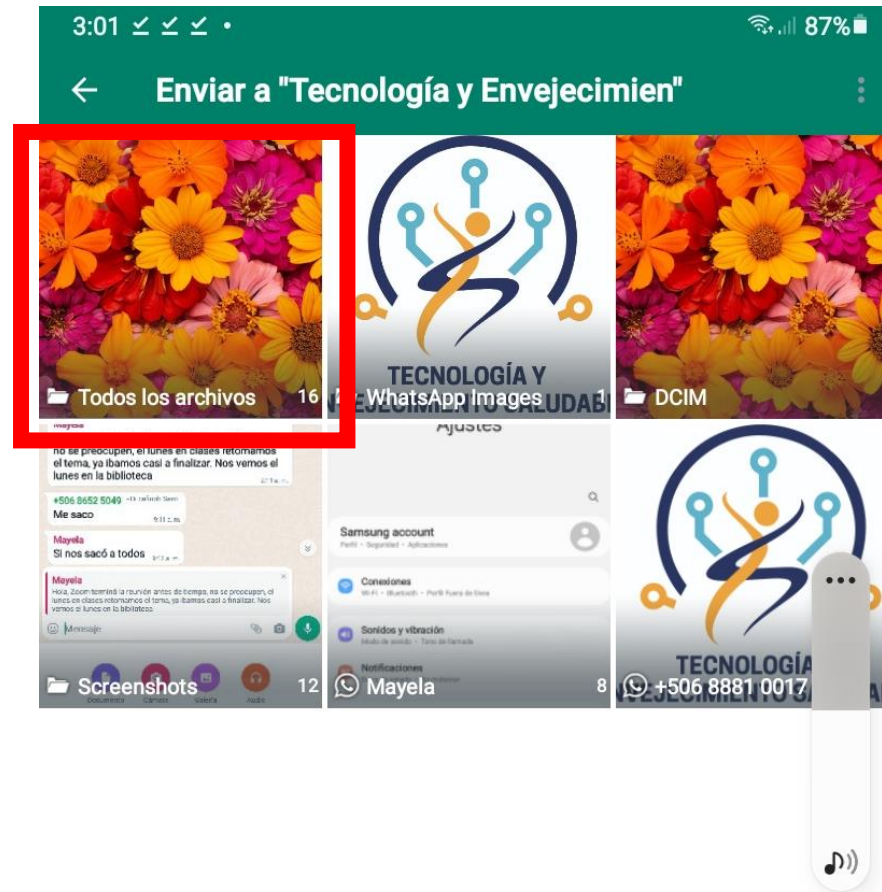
3:01 87%

Enviar a "Tecnología y Envejecimien"

TECNOLOGÍA Y
Todos los archivos 16
WhatsApp Images 1
DCIM

Mayela
no se preocupen, el lunes en clases retomamos el tema, ya íbamos casi a finalizar. Nos vemos el lunes en la biblioteca

+506 8652 5049
Me saco

Mayela
Si nos sacó a todos

Mayela
Hola, Zoom terminó la reunión antes de tiempo, no se preocupen, el lunes en clases retomamos el tema, ya íbamos casi a finalizar. Nos vemos el lunes en la biblioteca.

Mensaje

Screenshots 12

Ajustes
Samsung account
Perfil • Seguridad • Aplicaciones
Conexiones
Wi-Fi • Bluetooth • Perfil Fuera de línea
Sonidos y vibración
Notificaciones
Mayela 8

TECNOLOGÍA
+506 8881 0017